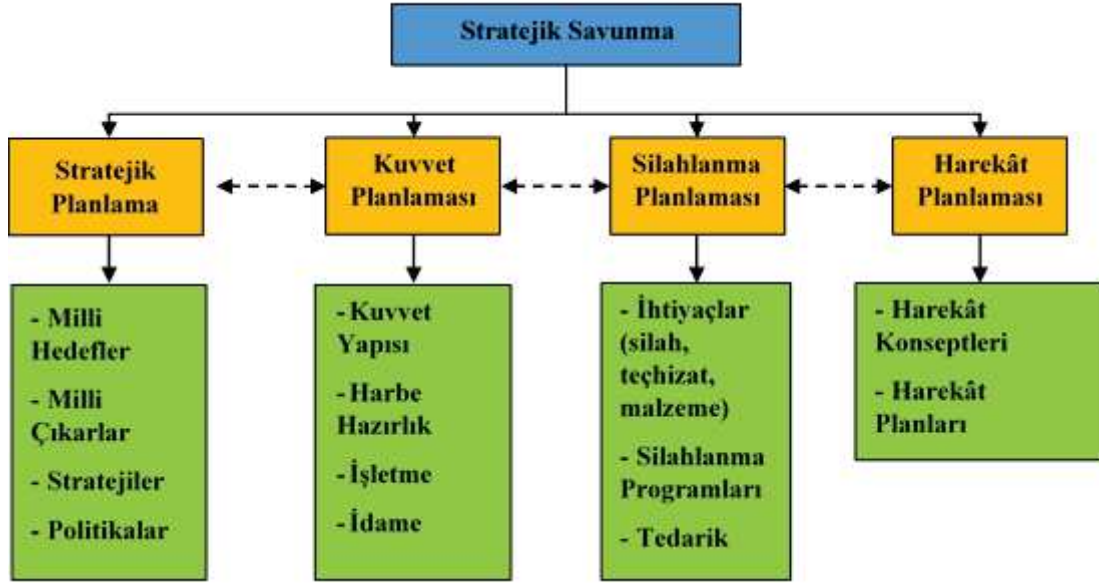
Stratejik Savunma

Stratejik Planlama

Kuvvet Planlaması

Silahlanma Planlaması

Harekât Planlaması

- Milli Hedefler
- Milli Çıkarlar
- Stratejiler
- Politikalar

- Kuvvet Yapısı
- Harbe Hazırlık
- İşletme
- İdame

- İhtiyaçlar (silah, teçhizat, malzeme)
- Silahlanma Programları
- Tedarik

- Harekât Konseptleri
- Harekât Planları